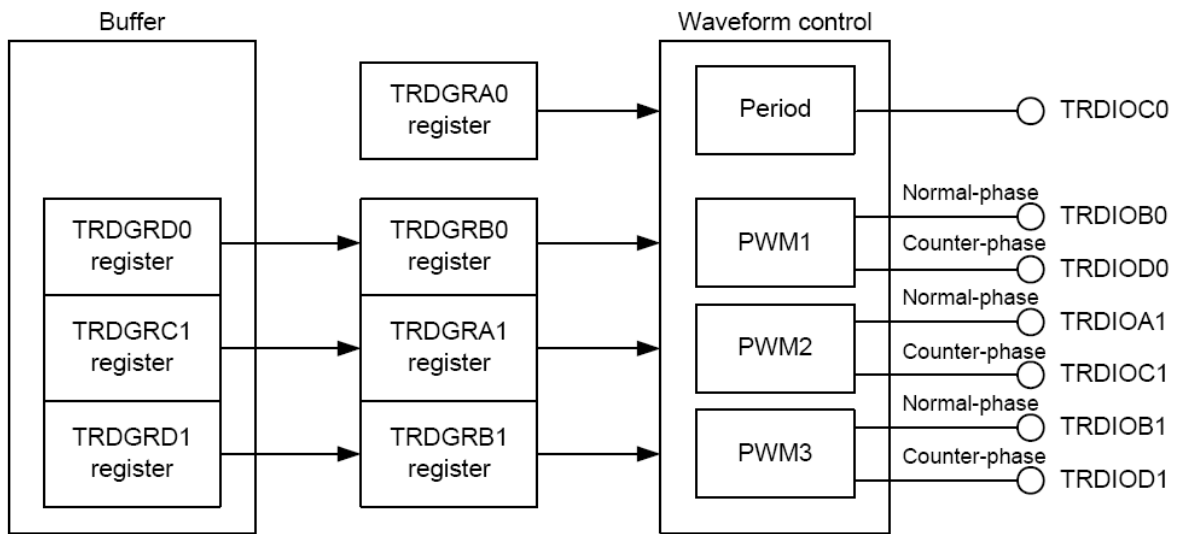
Buffer

Waveform control

TRDGRA0 register

Period

TRDIOC0

TRDGRD0 register

TRDGRB0 register

PWM1

Normal-phase

TRDIOB0

Counter-phase

TRDIOD0

TRDGRC1 register

TRDGRA1 register

PWM2

Normal-phase

TRDIOA1

Counter-phase

TRDIOC1

TRDGRD1 register

TRDGRB1 register

PWM3

Normal-phase

TRDIOB1

Counter-phase

TRDIOD1